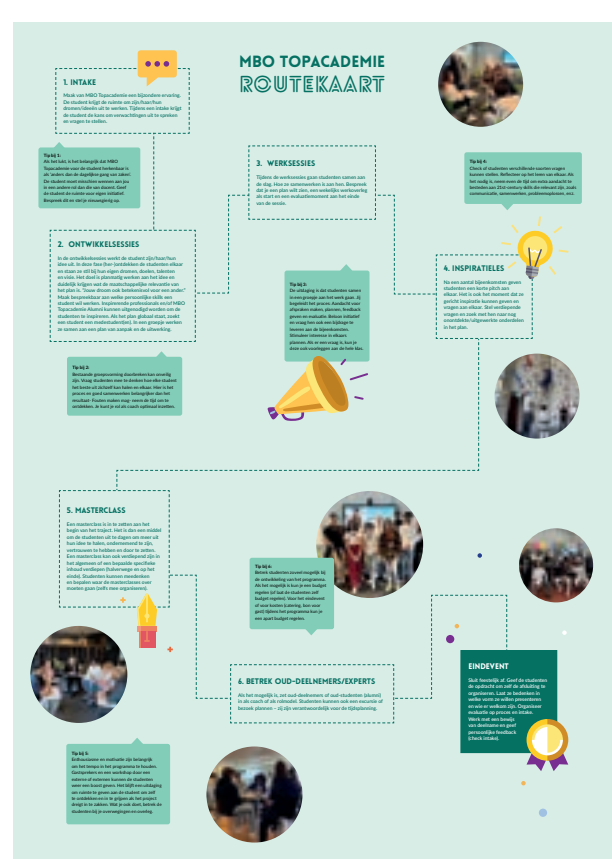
MBO TOPACADEMIE
ROUTEKAART

1. INTAKE

Maak van MBO Topacademie een bijzondere ervaring. De student krijgt de ruimte om zijn/haar/hun dromen/ideeën uit te werken. Tijdens een intake krijgt de student de kans om verwachtingen uit te spreken en vragen te stellen.

Tip bij 1:
Als het lukt, is het belangrijk dat MBO Topacademie voor de student herkenbaar is als 'anders dan de dagelijkse gang van zaken'. De student moet eigenlijk ervaren aan een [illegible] en een andere rol dan die van docent. Geef de student de ruimte voor eigen initiatief. Bespreek dit en sterk in vraag ertoe op.

2. ONTWIKKELSESSIES

In de ontwikkelsessies werkt de student zijn/haar/hun idee uit. In deze fase (her-)ontdekken de studenten elkaar en staan ze stil bij hun eigen dromen, doelen, talenten en visie. Het doel is planmatig werken aan het idee en duidelijk krijgen wat de maatschappelijke relevantie van het plan is. "Jouw droom ook belangrijk voor een ander." Maak bespreekbaar aan welke persoonlijke skills een student wil werken. Inspirerende professionals en/of MBO Topacademie Alumni kunnen uitgenodigd worden om de studenten te inspireren. Als het plan globaal staat, zoekt een student een medestudent(en). In een groepje werken ze samen aan een plan van aanpak en de uitwerking.

Tip bij 2:
Bestaande groepsvorming doorbreken kan onwijs zijn. Vraag studenten mee te denken hun elke student het beste uit zichzelf kan halen en elkaar. Hier is het proces en goed samenwerken belangrijker dan het resultaat. Fouten maken mag - neem de tijd om te ontdekken. Je kunt je rol als coach optimaal inzetten.

3. WERKSESSIES

Tijdens de werksessies gaan studenten samen aan de slag. Hoe ze samenwerken is aan hen. Bespreek dat je een plan wilt zien, een wekelijks werkoverleg als start en een evaluatiemoment aan het einde van de sessie.

Tip bij 3:
De uitdaging is dat studenten samen in een groepje aan het werk gaan. Jij begeleidt het proces. Aandacht voor afspraken maken, planning, feedback geven en evaluatie. Bekroot initiatief en vraag hen ook een bijdrage te leveren aan de bijeenkomsten. Stimuleer interesse in elkaars plannen. Als er een vraag is, kun je deze ook voorleggen aan de hele klas.

Tip bij 4:
Check of studenten verschillende soorten vragen kunnen stellen. Reflecteer op het leren van elkaar. Als het nodig is, neem even de tijd om extra aandacht te besteden aan 21st century skills die relevant zijn, zoals communicatie, samenwerken, probleemoplossen, ect.

4. INSPIRATIELES

Na een aantal bijeenkomsten geven studenten een korte pitch aan elkaar. Het is ook het moment dat ze gericht inspiratie kunnen geven en vragen aan elkaar. Stel verdiepende vragen en zoek met hen naar nog onontdekte/uitgewerkte onderdelen in het plan.

5. MASTERCLASS

Een masterclass is in te zetten aan het begin van het traject. Het is dan een middel om de studenten uit te dagen om meer uit hun idee te halen, ondernemend te zijn, vertrouwen te hebben en door te zetten. Een masterclass kan ook verdiepend zijn in het algemeen of een bepaalde specifieke inhoud verdiepen (tuinvereenge en op het einde). Studenten kunnen meedenken en bepalen waar de masterclasses over moeten gaan (zelfs mee organiseren).

Tip bij 6:
Betrek studenten zoveel mogelijk bij de ontwikkeling van het programma. Als het mogelijk is kun je een budget regelen (of laat de studenten zelf budget regelen). Voor het eindevent of voor kosten (catering, een vour gast) tijdens het programma kun je een apart budget regelen.

6. BETREK OUD-DEELNEMERS/EXPERTS

Als het mogelijk is, zet oud-deelnemers of oud-studenten (alumni) in als coach of als rolmodel. Studenten kunnen ook een excursie of bezoek plannen - zij zijn verantwoordelijk voor de tijdsplanning.

EINDEVENT

Sluit feestelijk af. Geef de studenten de opdracht om zelf de afsluiting te organiseren. Laat ze bedenken in welke vorm ze willen presenteren en wie er welkom zijn. Organiseer evaluatie op proces en intake. Werk met een bewijs van deelname en geef persoonlijke feedback (check intake).

Tip bij 5:
Enthousiasme en motivatie zijn belangrijk om het tempo in het programma te houden. Gastsprekers en een workshop door een externe of wanneer kunnen de studenten weer een boost geven. Het blijft een uitdaging om ruimte te geven aan de student om zelf te ontdekken en in te grijpen als het project dreigt in te zakken. Wat je ook doet, betrek de student(en) je overwegingen en overleg.